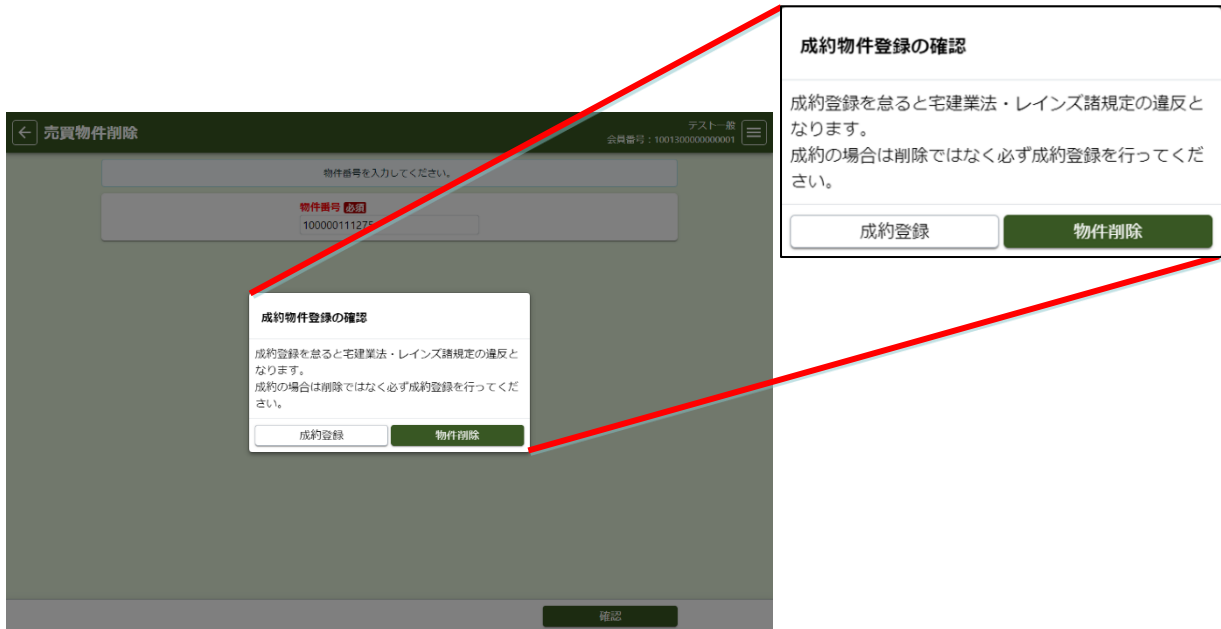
売買物件削除

テスト一般
会員番号：1001300000000001

物件番号を入力してください。

物件番号 必須
100000111275

成約物件登録の確認

成約登録を怠ると宅建業法・レインズ諸規定の違反となります。
成約の場合は削除ではなく必ず成約登録を行ってください。

成約登録
物件削除

確認

成約物件登録の確認

成約登録を怠ると宅建業法・レインズ諸規定の違反となります。
成約の場合は削除ではなく必ず成約登録を行ってください。

成約登録
物件削除